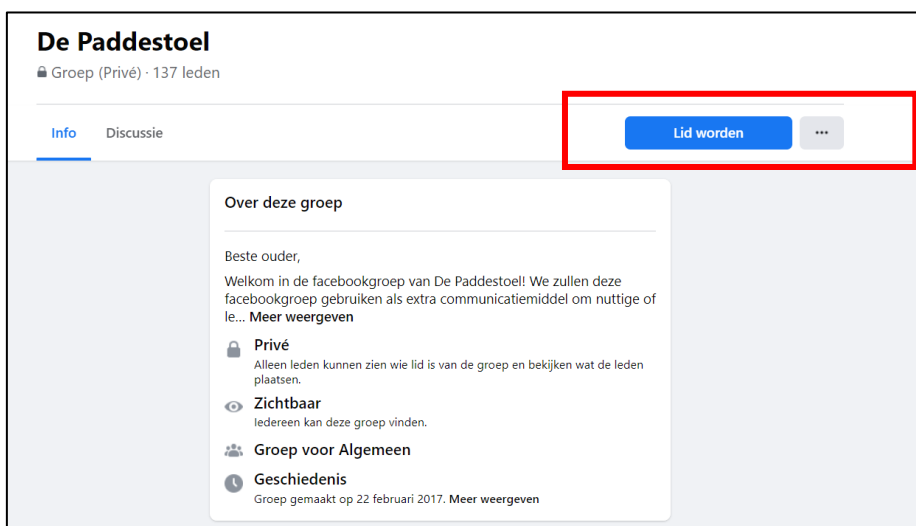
De Paddestoel
Groep (Privé) · 137 leden

Info Discussie

Lid worden ···

Over deze groep

Beste ouder,

Welkom in de facebookgroep van De Paddestoel! We zullen deze facebookgroep gebruiken als extra communicatiemiddel om nuttige of le... Meer weergeven

Privé
Alleen leden kunnen zien wie lid is van de groep en bekijken wat de leden plaatsen.

Zichtbaar
Iedereen kan deze groep vinden.

Groep voor Algemeen

Geschiedenis
Groep gemaakt op 22 februari 2017. Meer weergeven